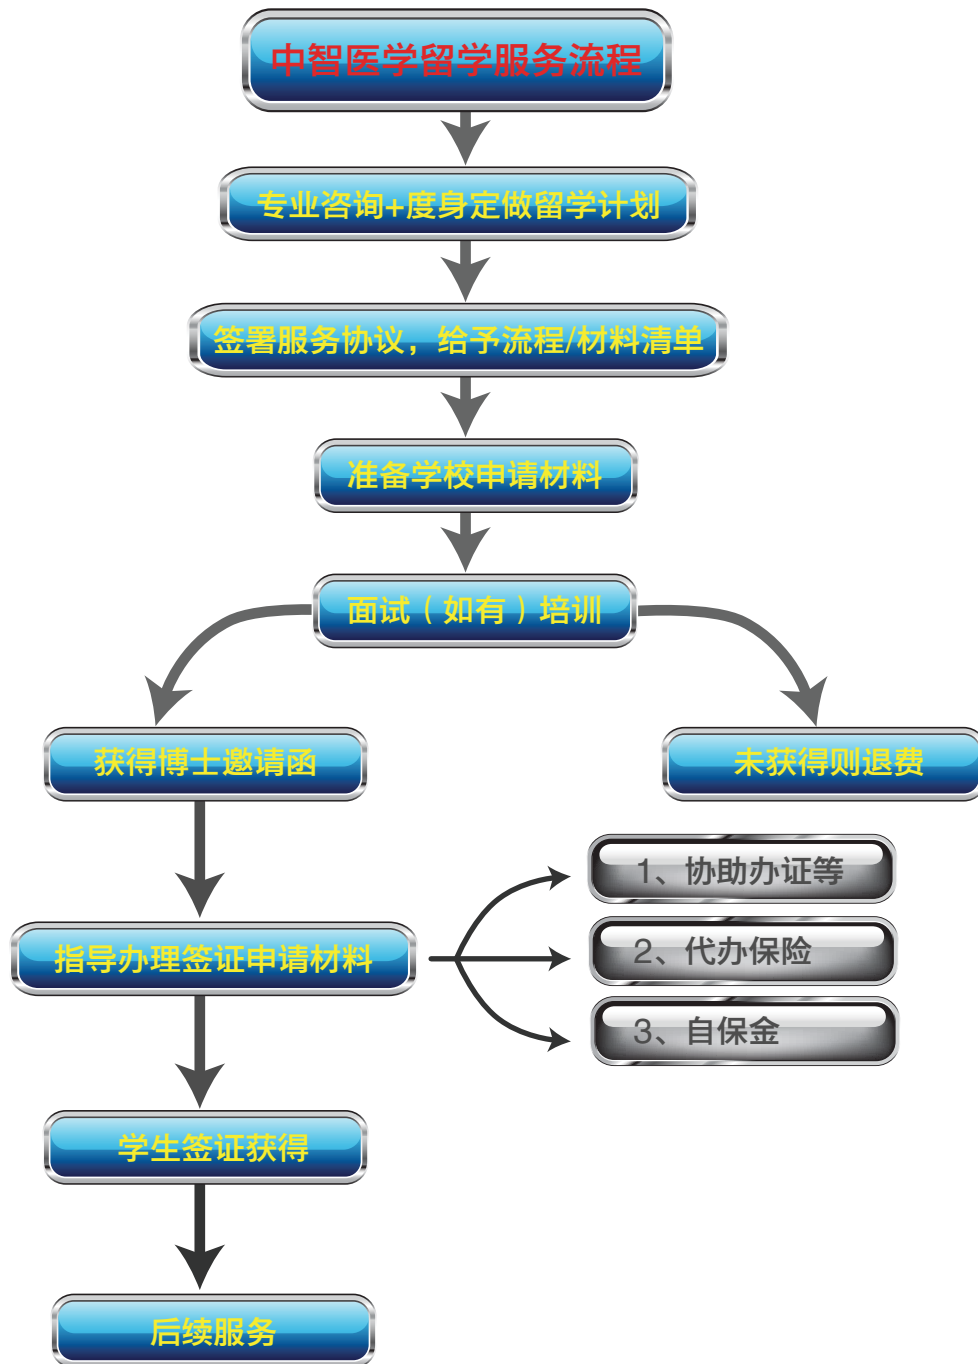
中智医学留学服务流程

专业咨询+度身定做留学计划

签署服务协议，给予流程/材料清单

准备学校申请材料

面试（如有）培训

获得博士邀请函

未获得则退费

指导办理签证申请材料

1、协助办证等

2、代办保险

3、自保金

学生签证获得

后续服务